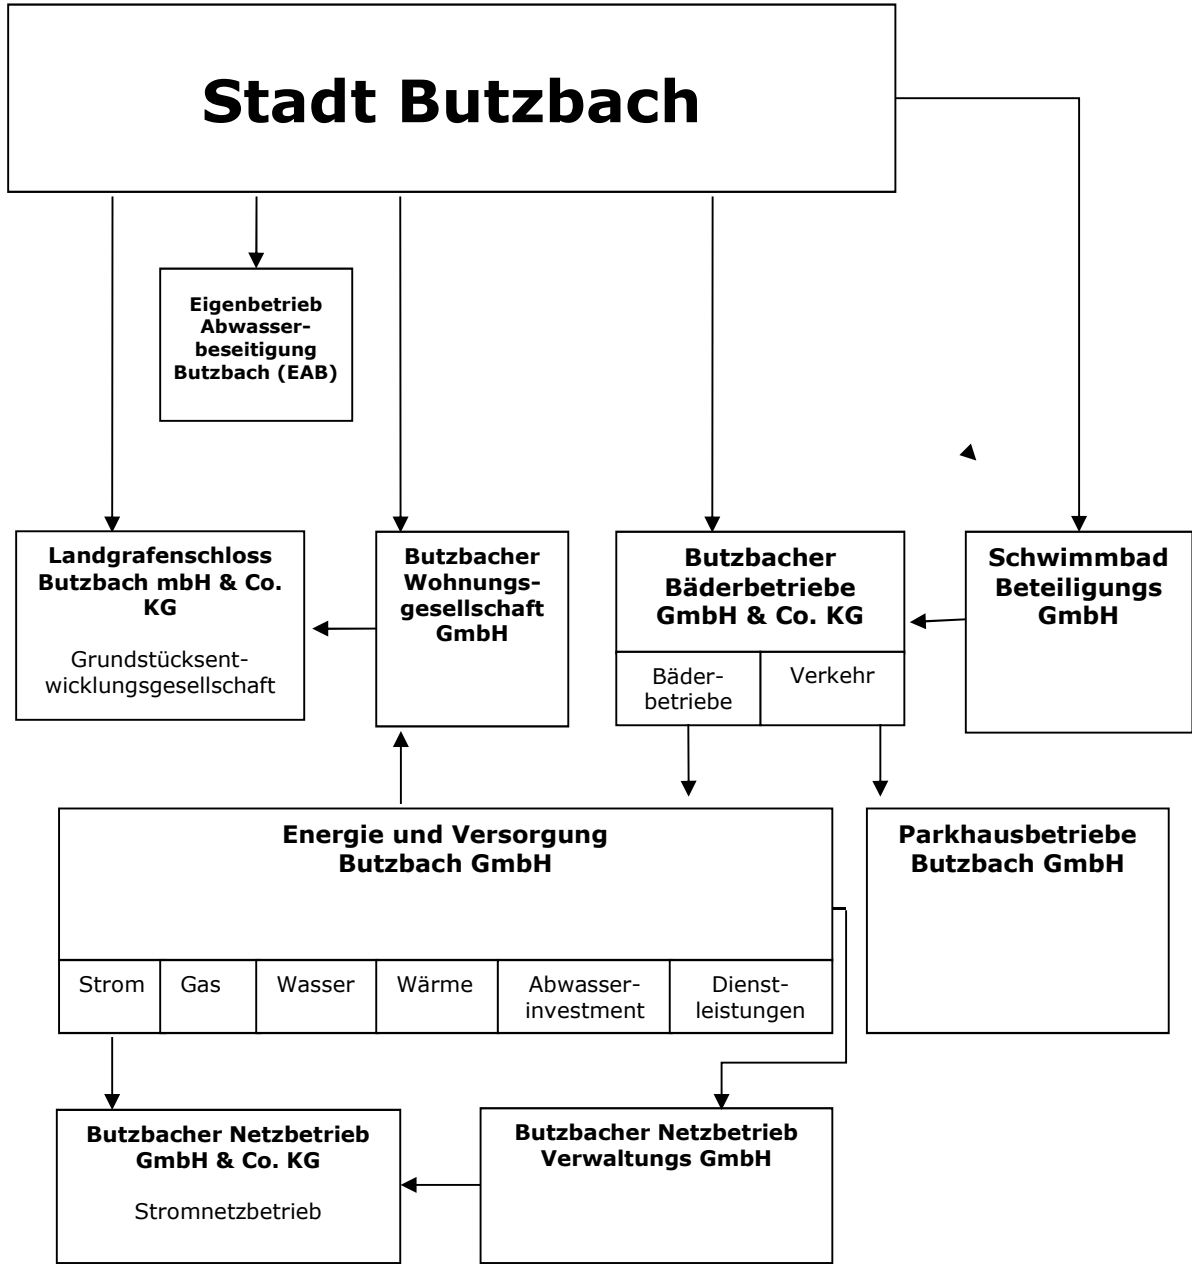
Stadt Butzbach

Eigenbetrieb Abwasserbeseitigung Butzbach (EAB)

Landgrafenschloss Butzbach mbH & Co. KG

Grundstücksentwicklungsgesellschaft

Butzbacher Wohnungsgesellschaft GmbH

Butzbacher Bäderbetriebe GmbH & Co. KG

Bäderbetriebe

Verkehr

Schwimmbad Beteiligungs GmbH

Energie und Versorgung Butzbach GmbH

| Strom | Gas | Wasser | Wärme | Abwasserinvestment | Dienstleistungen |
|---|---|---|---|---|---|

Parkhausbetriebe Butzbach GmbH

Butzbacher Netzbetrieb GmbH & Co. KG

Stromnetzbetrieb

Butzbacher Netzbetrieb Verwaltungs GmbH